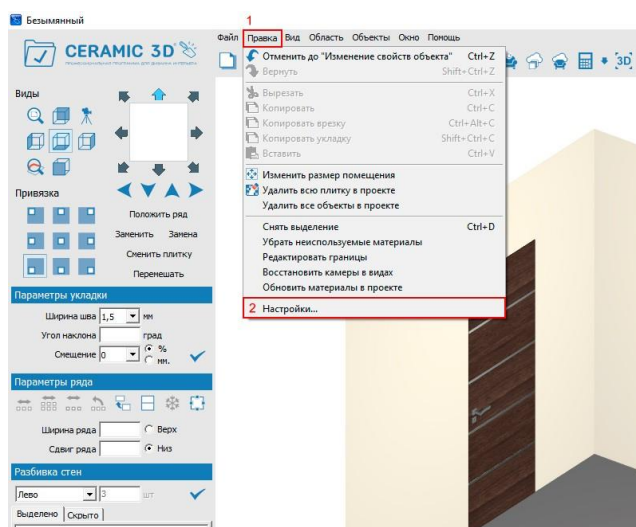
Безымянный

CERAMIC 3D

Файл Правка Вид Область Объекты Окно Помощь

1

Отменить до "Изменение свойств объекта" Ctrl+Z
Вернуть Shift+Ctrl+Z
Вырезать Ctrl+X
Копировать Ctrl+C
Копировать врезку Ctrl+Alt+C
Копировать укладку Shift+Ctrl+C
Вставить Ctrl+V
Изменить размер помещения
Удалить всю плитку в проекте
Удалить все объекты в проекте
Снять выделение Ctrl+D
Убрать неиспользуемые материалы
Редактировать границы
Восстановить камеры в видах
Обновить материалы в проекте
2 Настройки...

3D

Виды

Привязка

Положить ряд
Заменить Замена
Сменить плитку
Перемешать

Параметры укладки
Ширина шва 1,5 мм
Угол наклона град
Смещение 0 %
мм.

Параметры ряда
Ширина ряда Верх
Сдвиг ряда Низ

Разбивка стен
Лево 3 шт
Выделено Скрыто